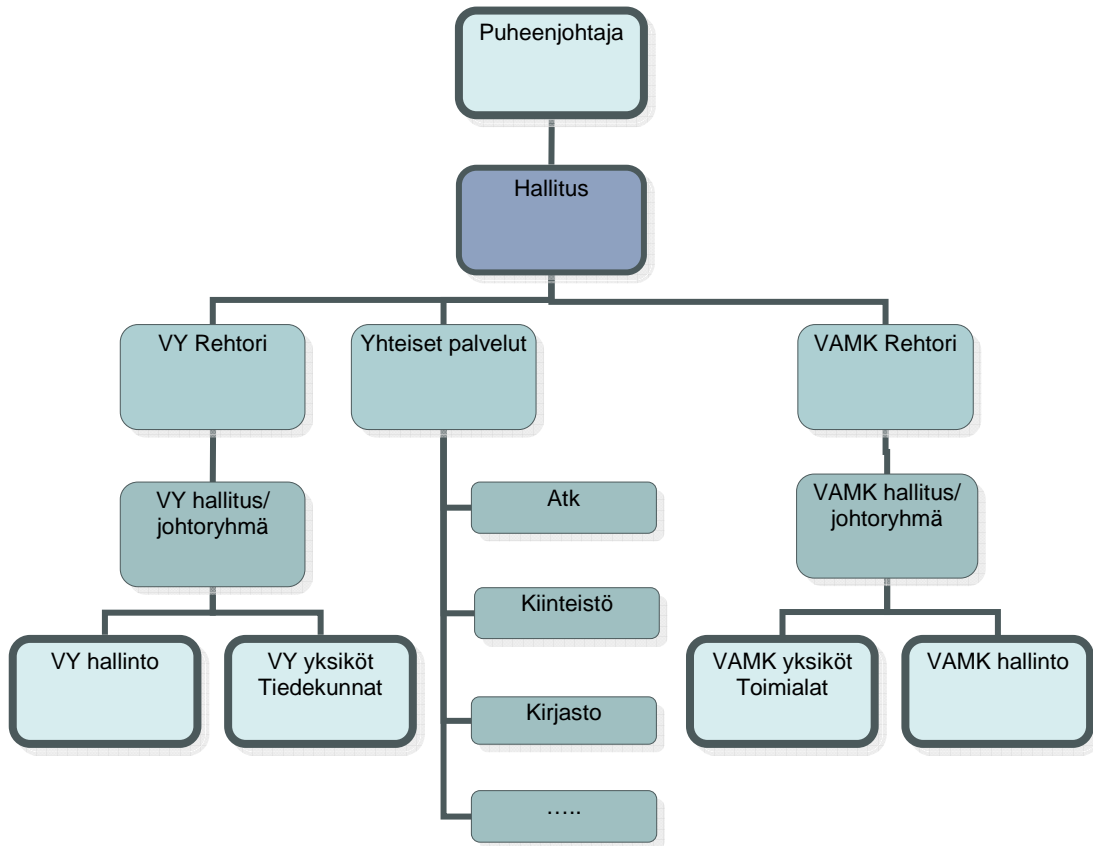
Puheenjohtaja

Hallitus

VY Rehtori

Yhteiset palvelut

VAMK Rehtori

VY hallitus/ johtoryhmä

Atk

VAMK hallitus/ johtoryhmä

Kiinteistö

VY hallinto

VY yksiköt Tiedekunnat

VAMK yksiköt Toimialat

VAMK hallinto

Kirjasto

…..